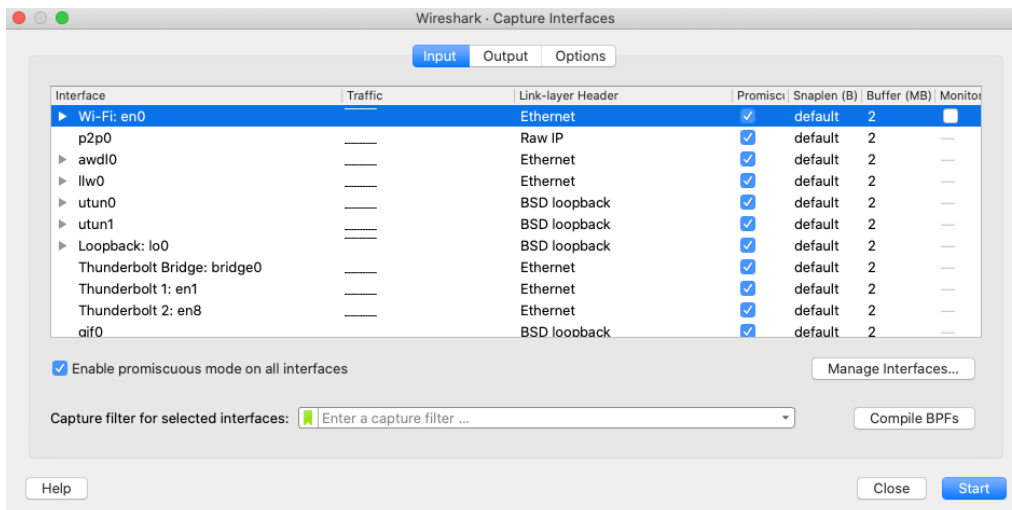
Wireshark · Capture Interfaces

Input Output Options

| Interface | Traffic | Link-layer Header | Promiscu | Snaplen (B) | Buffer (MB) | Monitor |
|---|---|---|---|---|---|---|
| ▶ Wi-Fi: en0 | | Ethernet | ☑ | default | 2 | ☐ |
| p2p0 | | Raw IP | ☑ | default | 2 | — |
| ▶ awdl0 | | Ethernet | ☑ | default | 2 | — |
| ▶ llw0 | | Ethernet | ☑ | default | 2 | — |
| ▶ utun0 | | BSD loopback | ☑ | default | 2 | — |
| ▶ utun1 | | BSD loopback | ☑ | default | 2 | — |
| ▶ Loopback: lo0 | | BSD loopback | ☑ | default | 2 | — |
| Thunderbolt Bridge: bridge0 | | Ethernet | ☑ | default | 2 | — |
| Thunderbolt 1: en1 | | Ethernet | ☑ | default | 2 | — |
| Thunderbolt 2: en8 | | Ethernet | ☑ | default | 2 | — |
| gif0 | | BSD loopback | ☑ | default | 2 | — |

☑ Enable promiscuous mode on all interfaces

Manage Interfaces...

Capture filter for selected interfaces: Enter a capture filter ...

Compile BPFs

Help

Close

Start